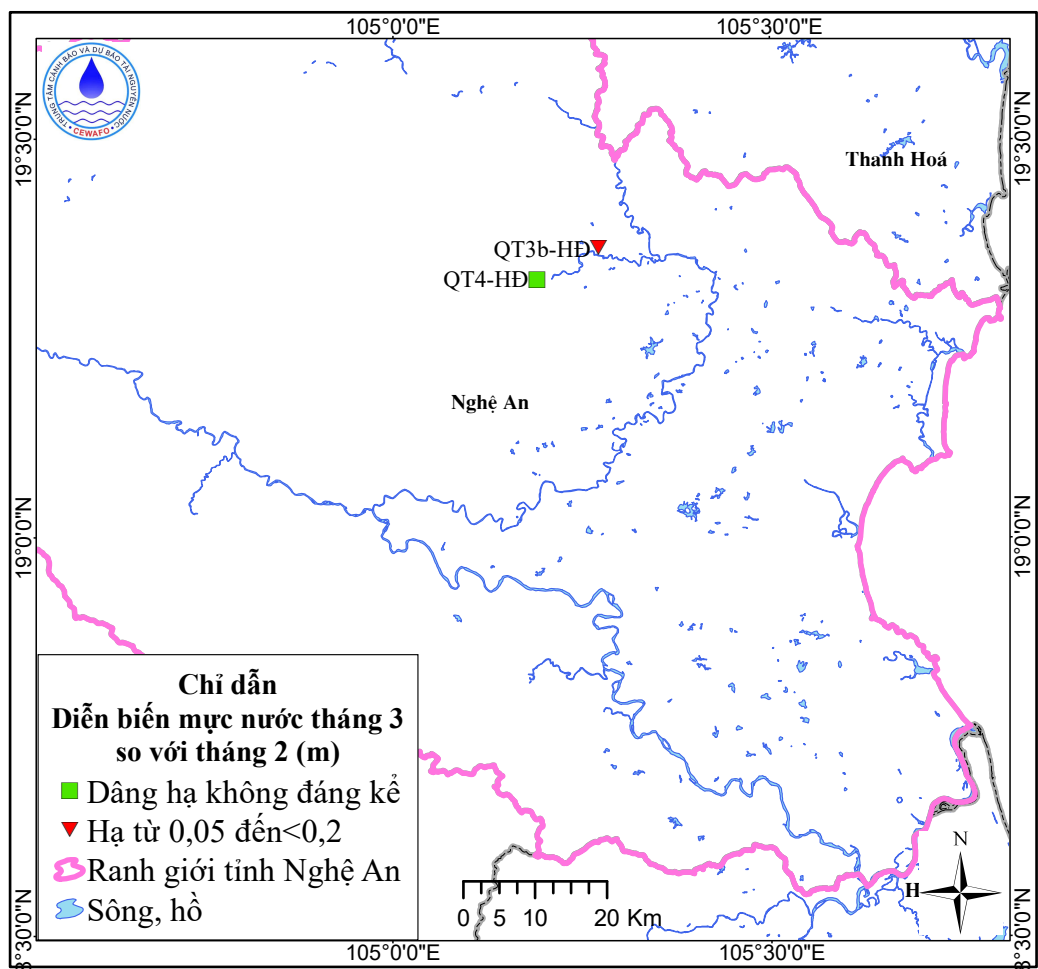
105°0'0"E
105°30'0"E
19°30'0"N
19°30'0"N
19°0'0"N
19°0'0"N
18°30'0"N
18°30'0"N
105°0'0"E
105°30'0"E

TRUNG TÂM CẢNH BÁO VÀ DỰ BÁO TÀI NGUYÊN NƯỚC
CEWAFO

Thanh Hoá
QT3b-HĐ
QT4-HĐ
Nghệ An

Chỉ dẫn
Diễn biến mực nước tháng 3 so với tháng 2 (m)
Dâng hạ không đáng kể
Hạ từ 0,05 đến<0,2
Ranh giới tỉnh Nghệ An
Sông, hồ

0 5 10 20 Km

N
H